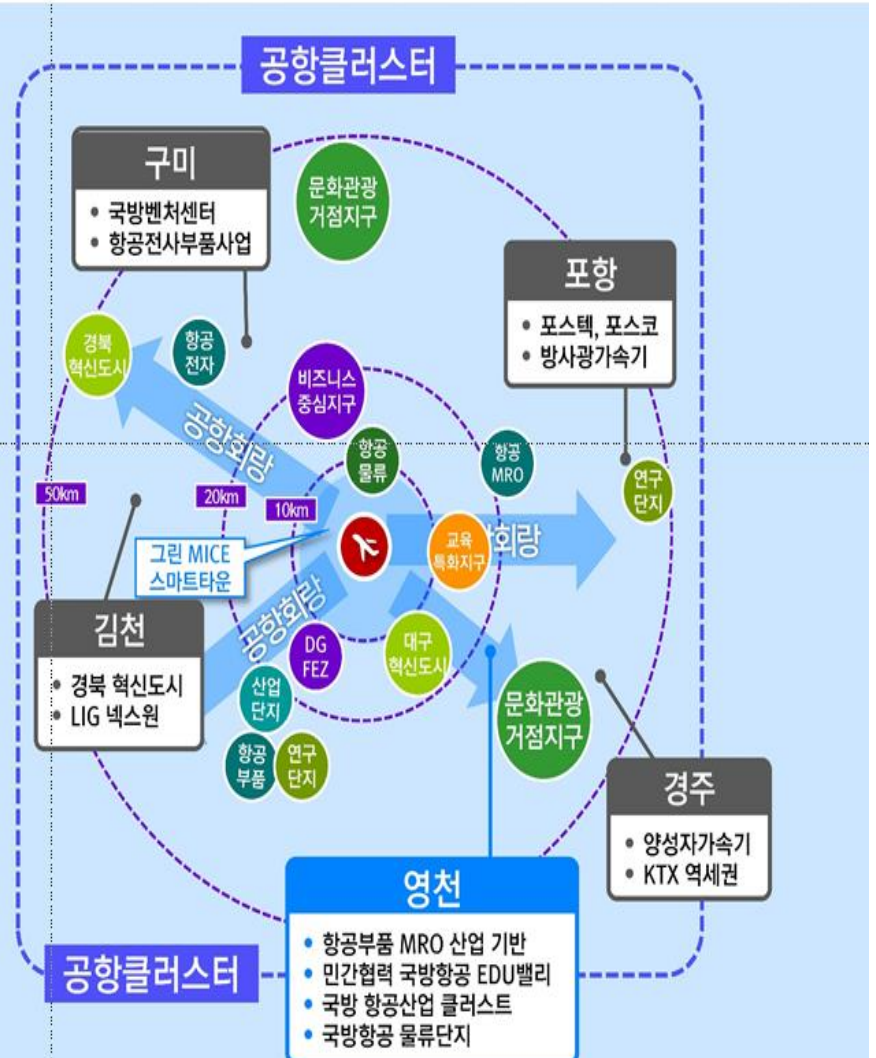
공항클러스터

구미
• 국방벤처센터
• 항공전사부품사업

문화관광 거점지구

포항
• 포스텍, 포스코
• 방사광가속기

경북 혁신도시

항공 전자

비즈니스 중심지구

공항회랑

항공 물류

항공 MRO

연구 단지

50km

20km

10km

그린 MICE 스마트타운

교육 특화지구

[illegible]회랑

김천
• 경북 혁신도시
• LIG 넥스원

공항회랑

DG FEZ

대구 혁신도시

산업 단지

항공 부품

연구 단지

문화관광 거점지구

경주
• 양성자가속기
• KTX 역세권

영천
• 항공부품 MRO 산업 기반
• 민간협력 국방항공 EDU밸리
• 국방 항공산업 클러스트
• 국방항공 물류단지

공항클러스터